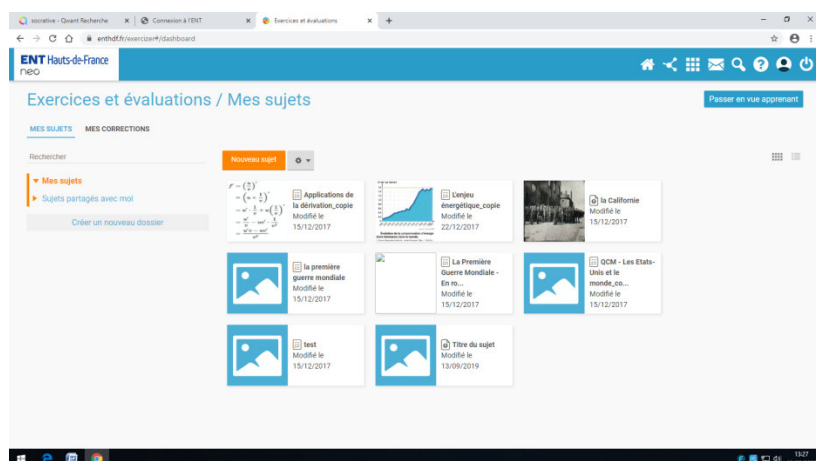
socrative - Qwant Recherche | Connexion à l'ENT | Exercices et évaluations

enthdf.fr/exercizer#/dashboard

ENT Hauts-de-France neo

Exercices et évaluations / Mes sujets

Passer en vue apprenant

MES SUJETS MES CORRECTIONS

Rechercher

Mes sujets

Sujets partagés avec moi

Créer un nouveau dossier

Nouveau sujet

Applications de la dérivation_copie
Modifié le 15/12/2017

L'enjeu énergétique_copie
Modifié le 22/12/2017

la Californie
Modifié le 15/12/2017

la première guerre mondiale
Modifié le 15/12/2017

La Première Guerre Mondiale - En ro...
Modifié le 15/12/2017

QCM - Les Etats-Unis et le monde_co...
Modifié le 15/12/2017

test
Modifié le 15/12/2017

Titre du sujet
Modifié le 13/09/2019

13:27